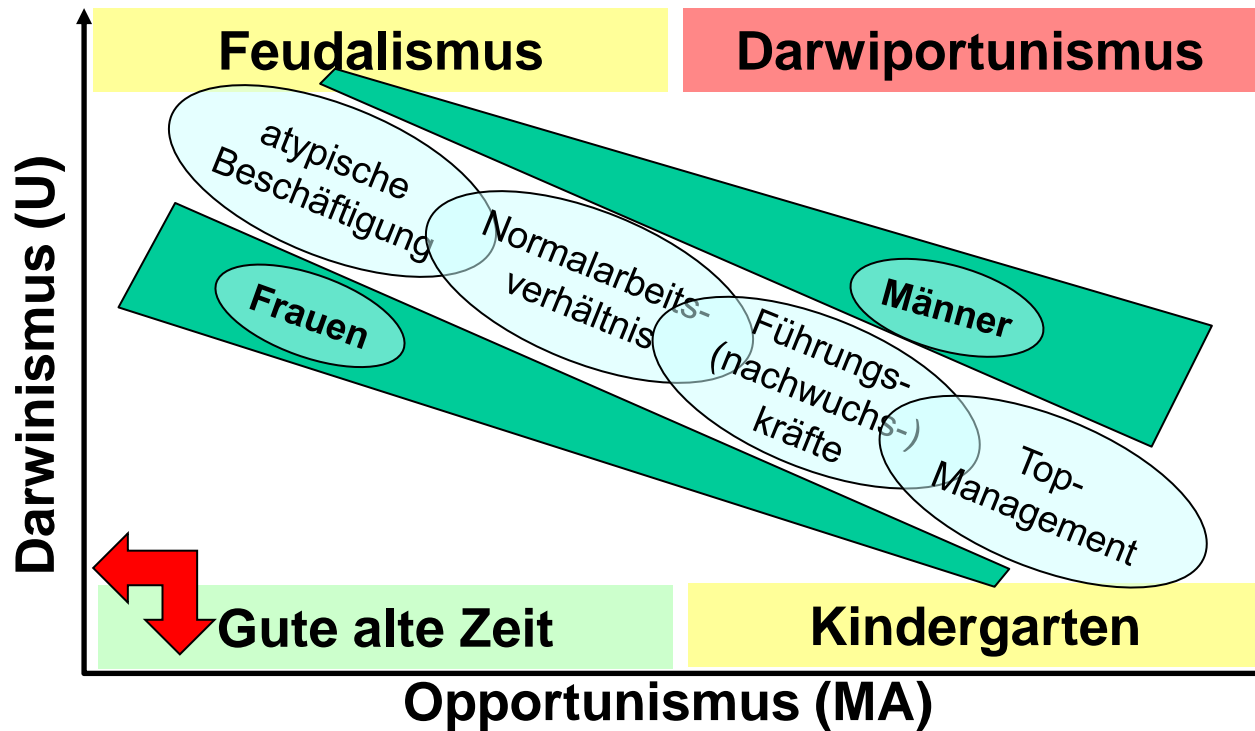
Feudalismus

Darwiportunismus

atypische Beschäftigung

Normalarbeitsverhältnis

Frauen

Männer

Führungs(nachwuchs-)kräfte

Top-Management

Gute alte Zeit

Kindergarten

Darwinismus (U)

Opportunismus (MA)